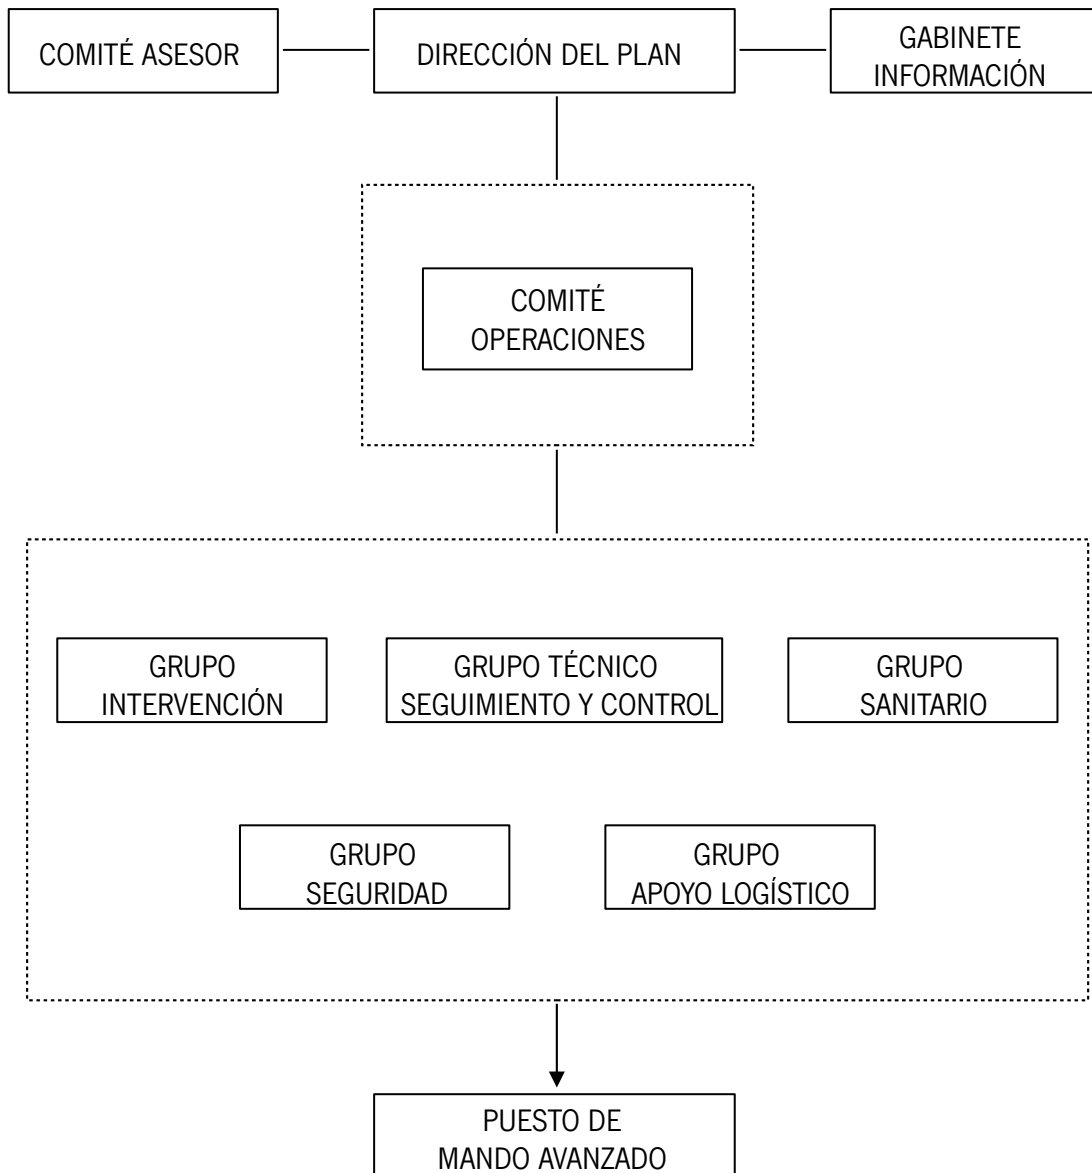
COMITÉ ASESOR

DIRECCIÓN DEL PLAN

GABINETE INFORMACIÓN

COMITÉ OPERACIONES

GRUPO INTERVENCIÓN

GRUPO TÉCNICO SEGUIMIENTO Y CONTROL

GRUPO SANITARIO

GRUPO SEGURIDAD

GRUPO APOYO LOGÍSTICO

PUESTO DE MANDO AVANZADO